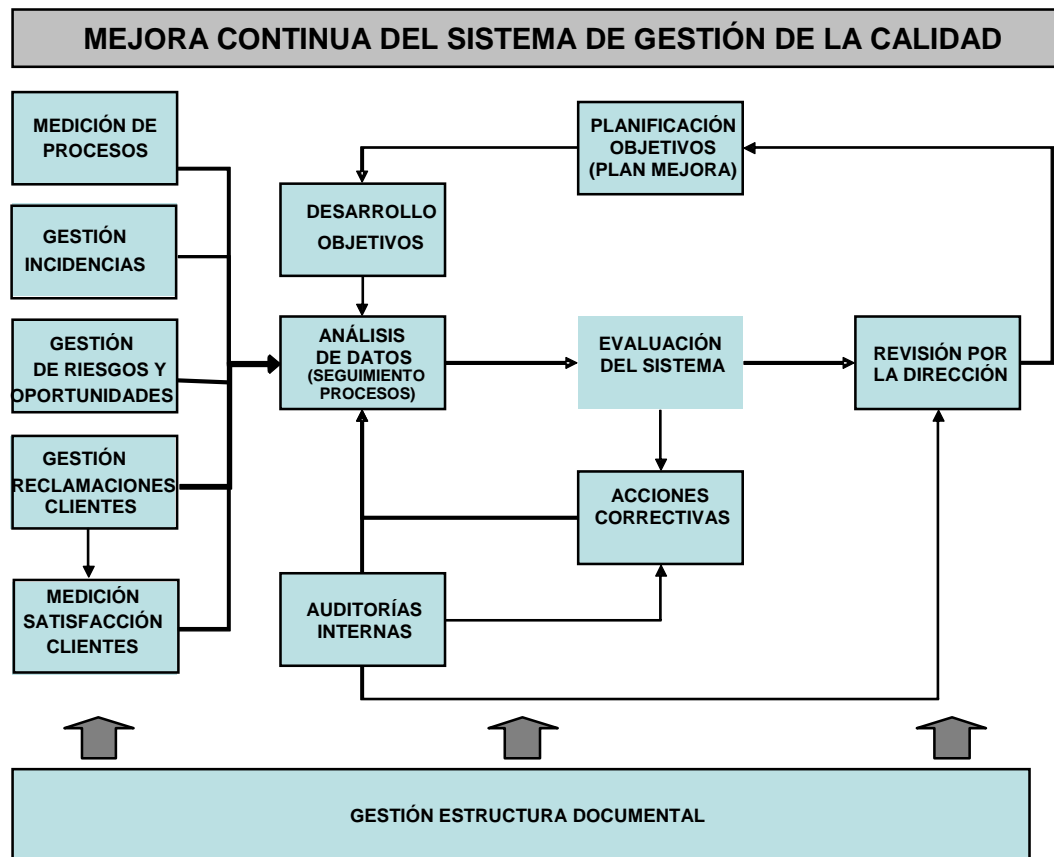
MEJORA CONTINUA DEL SISTEMA DE GESTIÓN DE LA CALIDAD

MEDICIÓN DE PROCESOS

GESTIÓN INCIDENCIAS

GESTIÓN DE RIESGOS Y OPORTUNIDADES

GESTIÓN RECLAMACIONES CLIENTES

MEDICIÓN SATISFACCIÓN CLIENTES

PLANIFICACIÓN OBJETIVOS (PLAN MEJORA)

DESARROLLO OBJETIVOS

ANÁLISIS DE DATOS (SEGUIMIENTO PROCESOS)

EVALUACIÓN DEL SISTEMA

REVISIÓN POR LA DIRECCIÓN

ACCIONES CORRECTIVAS

AUDITORÍAS INTERNAS

GESTIÓN ESTRUCTURA DOCUMENTAL